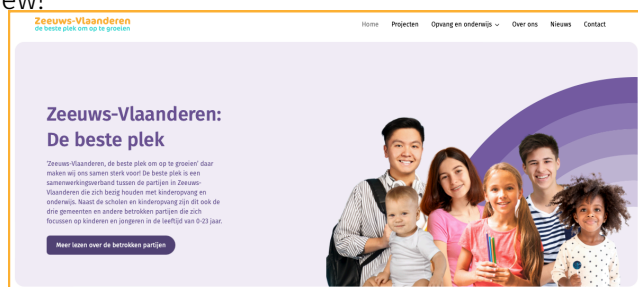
ew:

Zeeuws-Vlaanderen
de beste plek om op te groeien

Home Projecten Opvang en onderwijs ⌄ Over ons Nieuws Contact

Zeeuws-Vlaanderen: De beste plek

'Zeeuws-Vlaanderen, de beste plek om op te groeien' daar maken wij ons samen sterk voor! De beste plek is een samenwerkingsverband tussen de partijen in Zeeuws-Vlaanderen die zich bezig houden met kinderopvang en onderwijs. Naast de scholen en kinderopvang zijn dit ook de drie gemeenten en andere betrokken partijen die zich focussen op kinderen en jongeren in de leeftijd van 0-23 jaar.

Meer lezen over de betrokken partijen